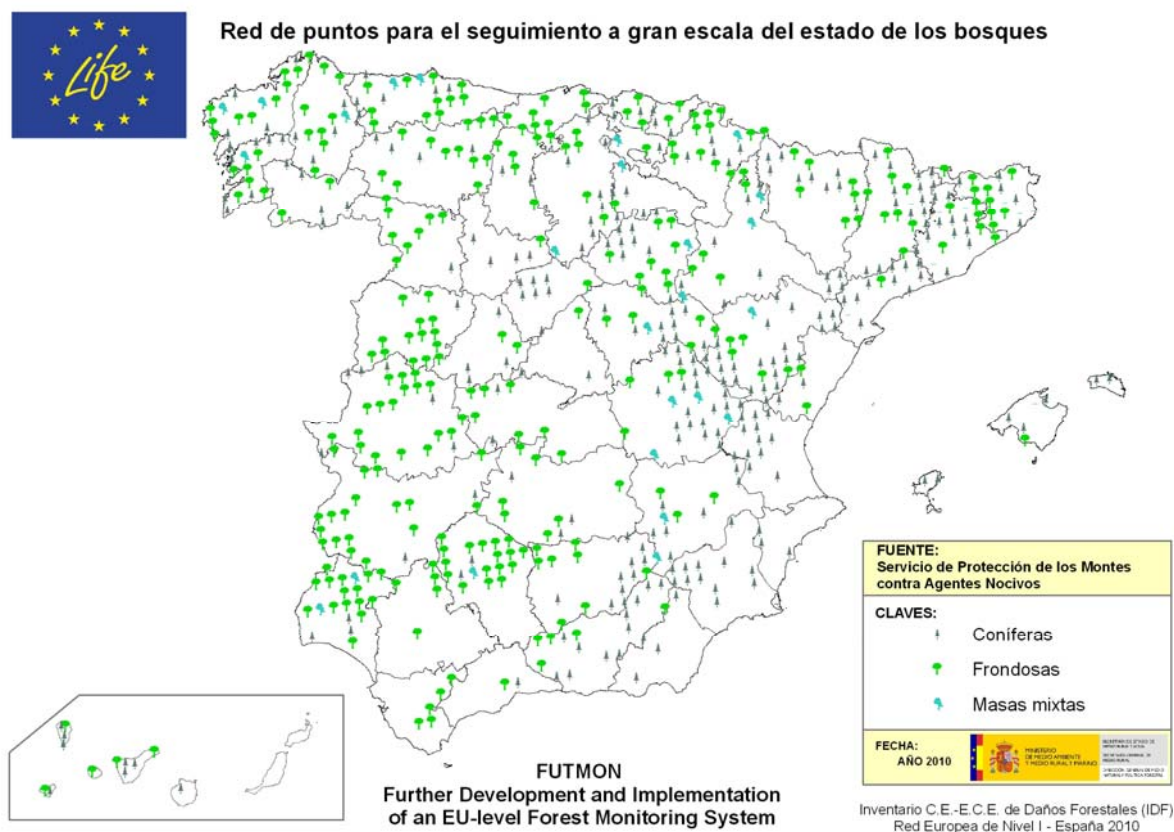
Life

Red de puntos para el seguimiento a gran escala del estado de los bosques

FUENTE:
Servicio de Protección de los Montes contra Agentes Nocivos

CLAVES:
Coníferas
Frondosas
Masas mixtas

FECHA:
AÑO 2010

MINISTERIO DE MEDIO AMBIENTE Y MEDIO RURAL Y MARINO

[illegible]

FUTMON
Further Development and Implementation of an EU-level Forest Monitoring System

Inventario C.E.-E.C.E. de Daños Forestales (IDF)
Red Europea de Nivel I - España 2010